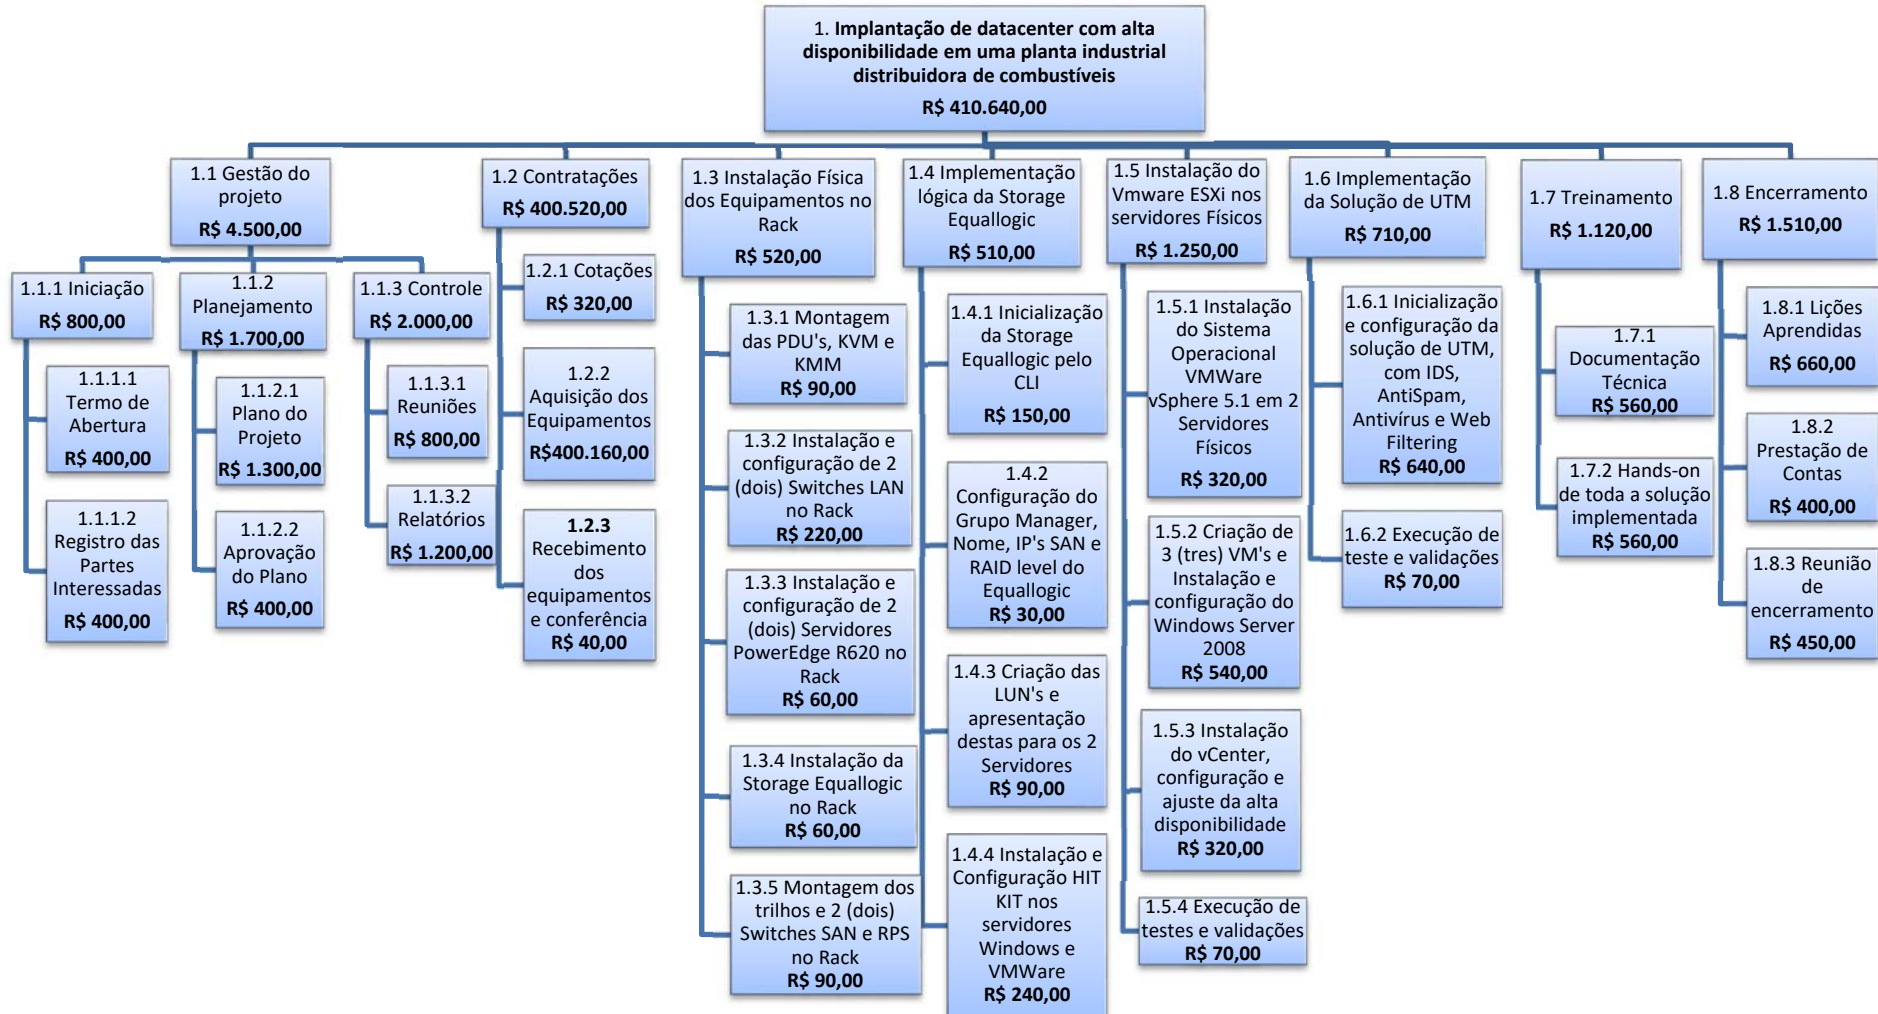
1. Implantação de datacenter com alta disponibilidade em uma planta industrial distribuidora de combustíveis
R$ 410.640,00

1.1 Gestão do projeto
R$ 4.500,00

1.1.1 Iniciação
R$ 800,00

1.1.1.1 Termo de Abertura
R$ 400,00

1.1.1.2 Registro das Partes Interessadas
R$ 400,00

1.1.2 Planejamento
R$ 1.700,00

1.1.2.1 Plano do Projeto
R$ 1.300,00

1.1.2.2 Aprovação do Plano
R$ 400,00

1.1.3 Controle
R$ 2.000,00

1.1.3.1 Reuniões
R$ 800,00

1.1.3.2 Relatórios
R$ 1.200,00

1.2 Contratações
R$ 400.520,00

1.2.1 Cotações
R$ 320,00

1.2.2 Aquisição dos Equipamentos
R$400.160,00

1.2.3 Recebimento dos equipamentos e conferência
R$ 40,00

1.3 Instalação Física dos Equipamentos no Rack
R$ 520,00

1.3.1 Montagem das PDU's, KVM e KMM
R$ 90,00

1.3.2 Instalação e configuração de 2 (dois) Switches LAN no Rack
R$ 220,00

1.3.3 Instalação e configuração de 2 (dois) Servidores PowerEdge R620 no Rack
R$ 60,00

1.3.4 Instalação da Storage Equallogic no Rack
R$ 60,00

1.3.5 Montagem dos trilhos e 2 (dois) Switches SAN e RPS no Rack
R$ 90,00

1.4 Implementação lógica da Storage Equallogic
R$ 510,00

1.4.1 Inicialização da Storage Equallogic pelo CLI
R$ 150,00

1.4.2 Configuração do Grupo Manager, Nome, IP's SAN e RAID level do Equallogic
R$ 30,00

1.4.3 Criação das LUN's e apresentação destas para os 2 Servidores
R$ 90,00

1.4.4 Instalação e Configuração HIT KIT nos servidores Windows e VMWare
R$ 240,00

1.5 Instalação do Vmware ESXi nos servidores Físicos
R$ 1.250,00

1.5.1 Instalação do Sistema Operacional VMWare vSphere 5.1 em 2 Servidores Físicos
R$ 320,00

1.5.2 Criação de 3 (tres) VM's e Instalação e configuração do Windows Server 2008
R$ 540,00

1.5.3 Instalação do vCenter, configuração e ajuste da alta disponibilidade
R$ 320,00

1.5.4 Execução de testes e validações
R$ 70,00

1.6 Implementação da Solução de UTM
R$ 710,00

1.6.1 Inicialização e configuração da solução de UTM, com IDS, AntiSpam, Antivírus e Web Filtering
R$ 640,00

1.6.2 Execução de teste e validações
R$ 70,00

1.7 Treinamento
R$ 1.120,00

1.7.1 Documentação Técnica
R$ 560,00

1.7.2 Hands-on de toda a solução implementada
R$ 560,00

1.8 Encerramento
R$ 1.510,00

1.8.1 Lições Aprendidas
R$ 660,00

1.8.2 Prestação de Contas
R$ 400,00

1.8.3 Reunião de encerramento
R$ 450,00